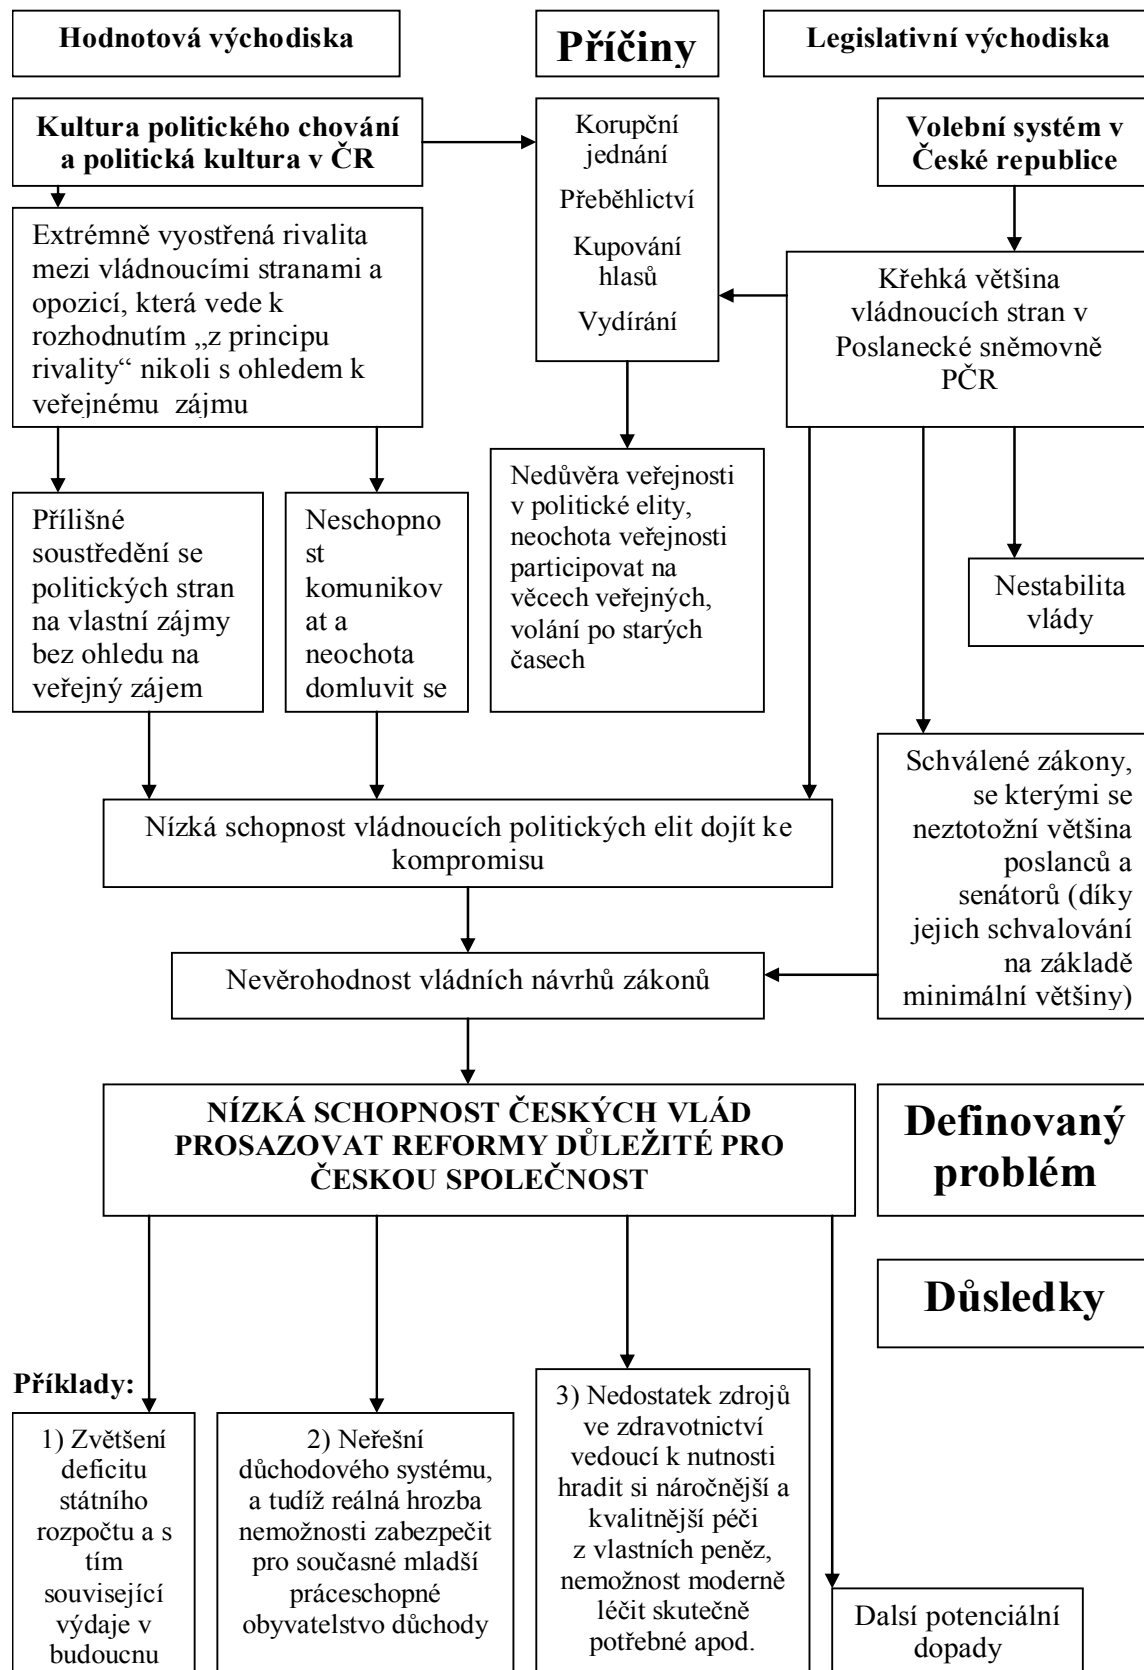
Hodnotová východiska

Příčiny

Legislativní východiska

Kultura politického chování a politická kultura v ČR

Korupční jednání

Přeběhlictví

Kupování hlasů

Vydírání

Volební systém v České republice

Extrémně vyostřená rivalita mezi vládnoucími stranami a opozicí, která vede k rozhodnutím „z principu rivality“ nikoli s ohledem k veřejnému zájmu

Křehká většina vládnoucích stran v Poslanecké sněmovně PČR

Přílišné soustředění se politických stran na vlastní zájmy bez ohledu na veřejný zájem

Neschopnost komunikovat a neochota domluvit se

Nedůvěra veřejnosti v politické elity, neochota veřejnosti participovat na věcech veřejných, volání po starých časech

Nestabilita vlády

Schválené zákony, se kterými se neztotožní většina poslanců a senátorů (díky jejich schvalování na základě minimální většiny)

Nízká schopnost vládnoucích politických elit dojít ke kompromisu

Nevěrohodnost vládních návrhů zákonů

NÍZKÁ SCHOPNOST ČESKÝCH VLÁD PROSAZOVAT REFORMY DŮLEŽITÉ PRO ČESKOU SPOLEČNOST

Definovaný problém

Důsledky

Příklady:

1) Zvětšení deficitu státního rozpočtu a s tím související výdaje v budoucnu

2) Neřešní důchodového systému, a tudíž reálná hrozba nemožnosti zabezpečit pro současné mladší práceschopné obyvatelstvo důchody

3) Nedostatek zdrojů ve zdravotnictví vedoucí k nutnosti hradit si náročnější a kvalitnější péči z vlastních peněz, nemožnost moderně léčit skutečně potřebné apod.

Dalsí potenciální dopady